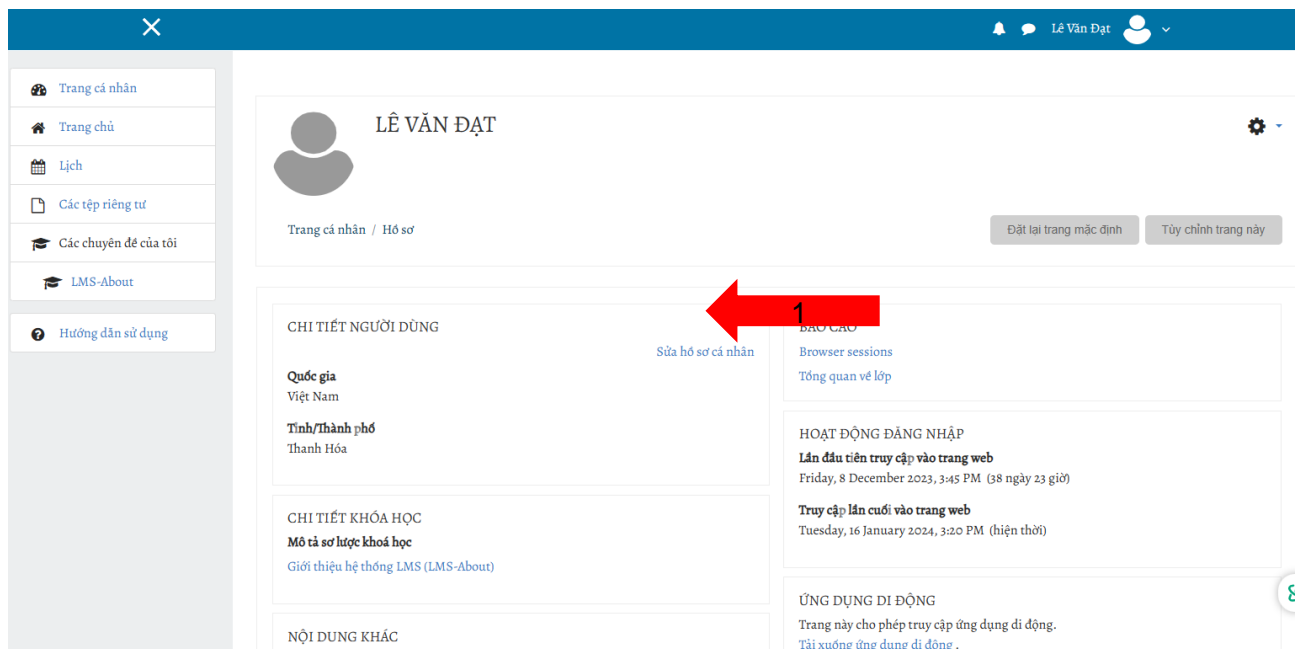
Lê Văn Đạt

Trang cá nhân
Trang chủ
Lịch
Các tệp riêng tư
Các chuyên đề của tôi
LMS-About
Hướng dẫn sử dụng

LÊ VĂN ĐẠT

Trang cá nhân / Hồ sơ

Đặt lại trang mặc định
Tùy chỉnh trang này

1

CHI TIẾT NGƯỜI DÙNG
Sửa hồ sơ cá nhân
Quốc gia
Việt Nam
Tỉnh/Thành phố
Thanh Hóa

CHI TIẾT KHÓA HỌC
Mô tả sơ lược khoá học
Giới thiệu hệ thống LMS (LMS-About)

NỘI DUNG KHÁC

BÁO CÁO
Browser sessions
Tổng quan về lớp

HOẠT ĐỘNG ĐĂNG NHẬP
Lần đầu tiên truy cập vào trang web
Friday, 8 December 2023, 3:45 PM (38 ngày 23 giờ)
Truy cập lần cuối vào trang web
Tuesday, 16 January 2024, 3:20 PM (hiện thời)

ỨNG DỤNG DI ĐỘNG
Trang này cho phép truy cập ứng dụng di động.
Tải xuống ứng dụng di động .